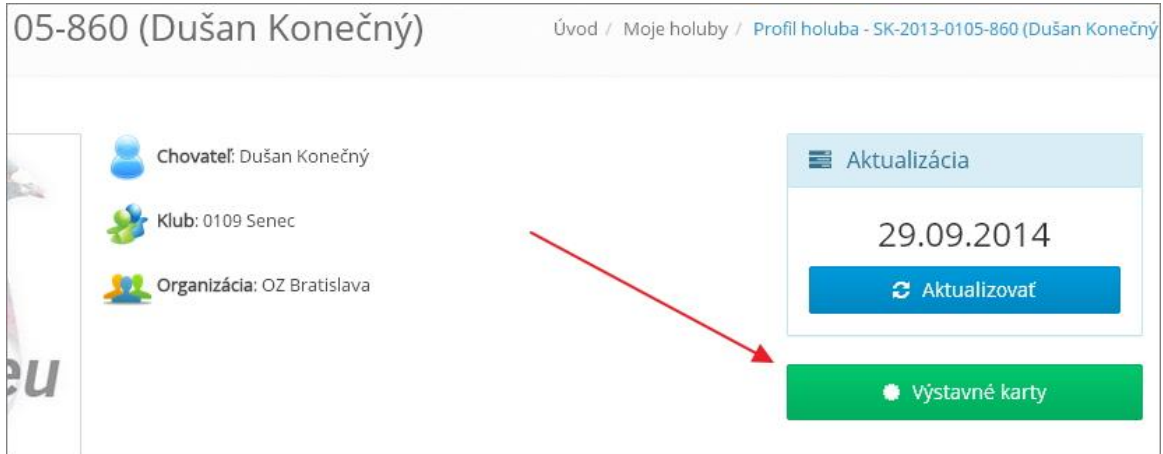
05-860 (Dušan Konečný)

Úvod / Moje holuby / Profil holuba - SK-2013-0105-860 (Dušan Konečný

Chovateľ: Dušan Konečný

Klub: 0109 Senec

Organizácia: OZ Bratislava

eu

Aktualizácia

29.09.2014

Aktualizovať

Výstavné karty